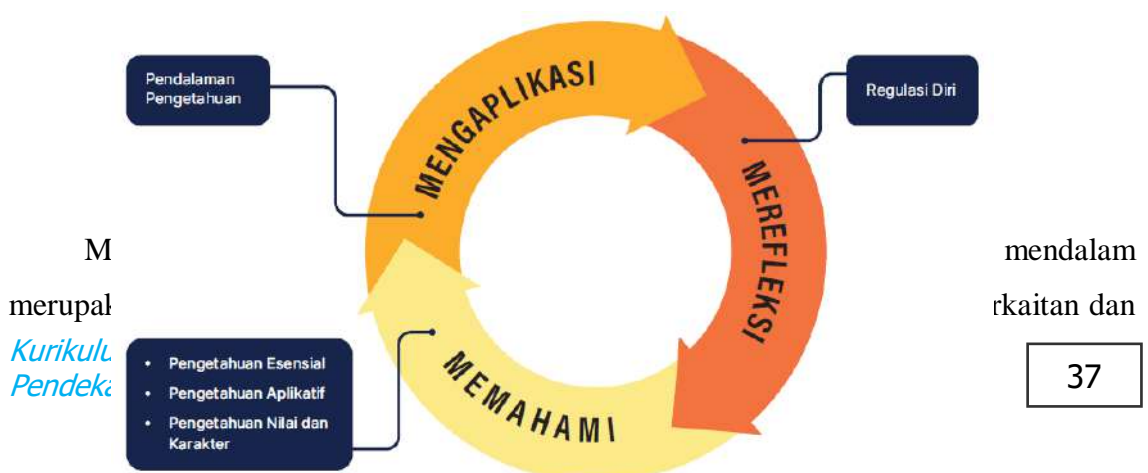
Pendalaman Pengetahuan

MENGAPLIKASI

Regulasi Diri

MEREFLEKSI

M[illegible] mendalam merupa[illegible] rkaitan dan

Kurikul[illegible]
Pendek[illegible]

- Pengetahuan Esensial
- Pengetahuan Aplikatif
- Pengetahuan Nilai dan Karakter

MEMAHAMI

37